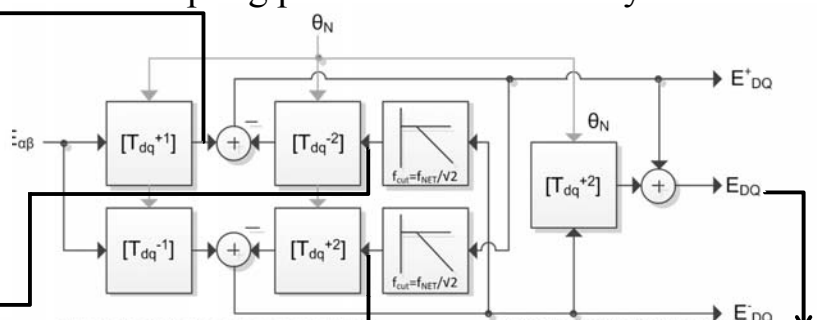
$\theta_N$

$E_{\alpha\beta}$

$[T_{dq}^{+1}]$

$+$

$-$

$[T_{dq}^{-2}]$

$f_{cut}=f_{NET}/\sqrt{2}$

$E^{+}_{DQ}$

$\theta_N$

$[T_{dq}^{+2}]$

$+$

$E_{DQ}$

$[T_{dq}^{-1}]$

$+$

$-$

$[T_{dq}^{+2}]$

$f_{cut}=f_{NET}/\sqrt{2}$

$E^{-}_{DQ}$